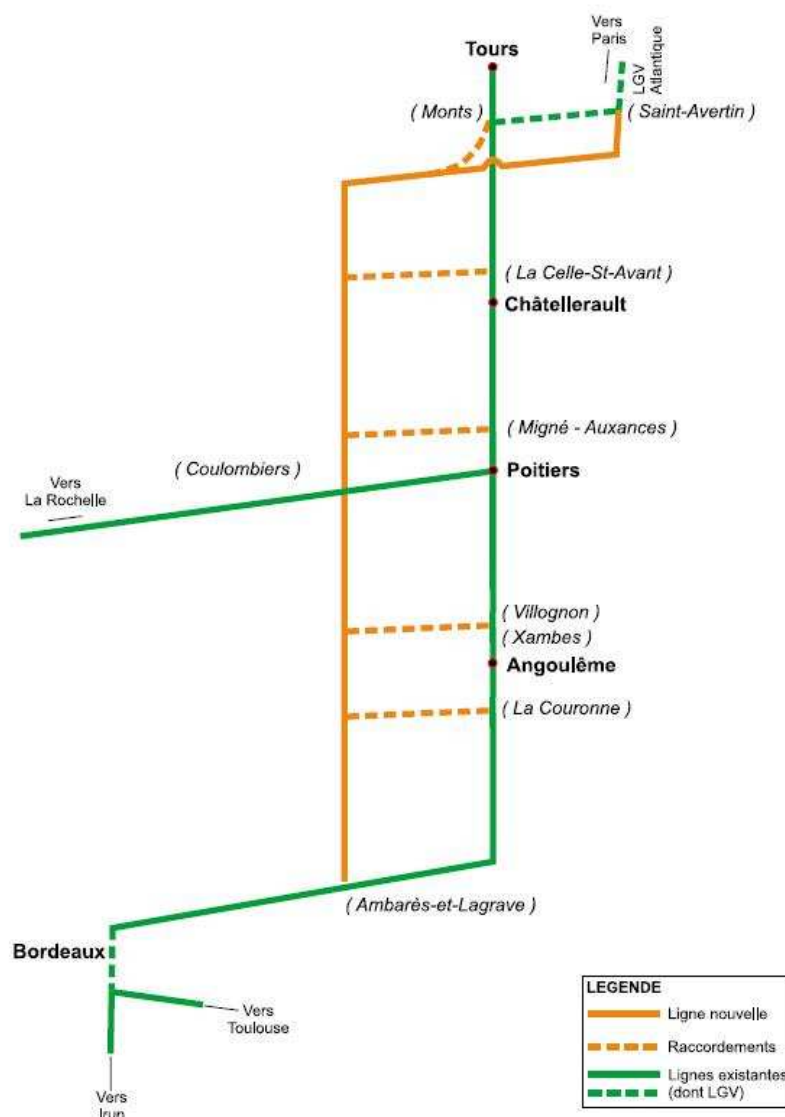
Vers Paris

LGV Atlantique

Tours

( Monts )

( Saint-Avertin )

( La Celle-St-Avant )

Châtellerault

( Migné - Auxances )

( Coulombiers )

Poitiers

Vers La Rochelle

( Villognon )

( Xambes )

Angoulême

( La Couronne )

( Ambarès-et-Lagrave )

Bordeaux

Vers Toulouse

Vers Irun

LEGENDE

Ligne nouvelle

Raccordements

Lignes existantes (dont LGV)